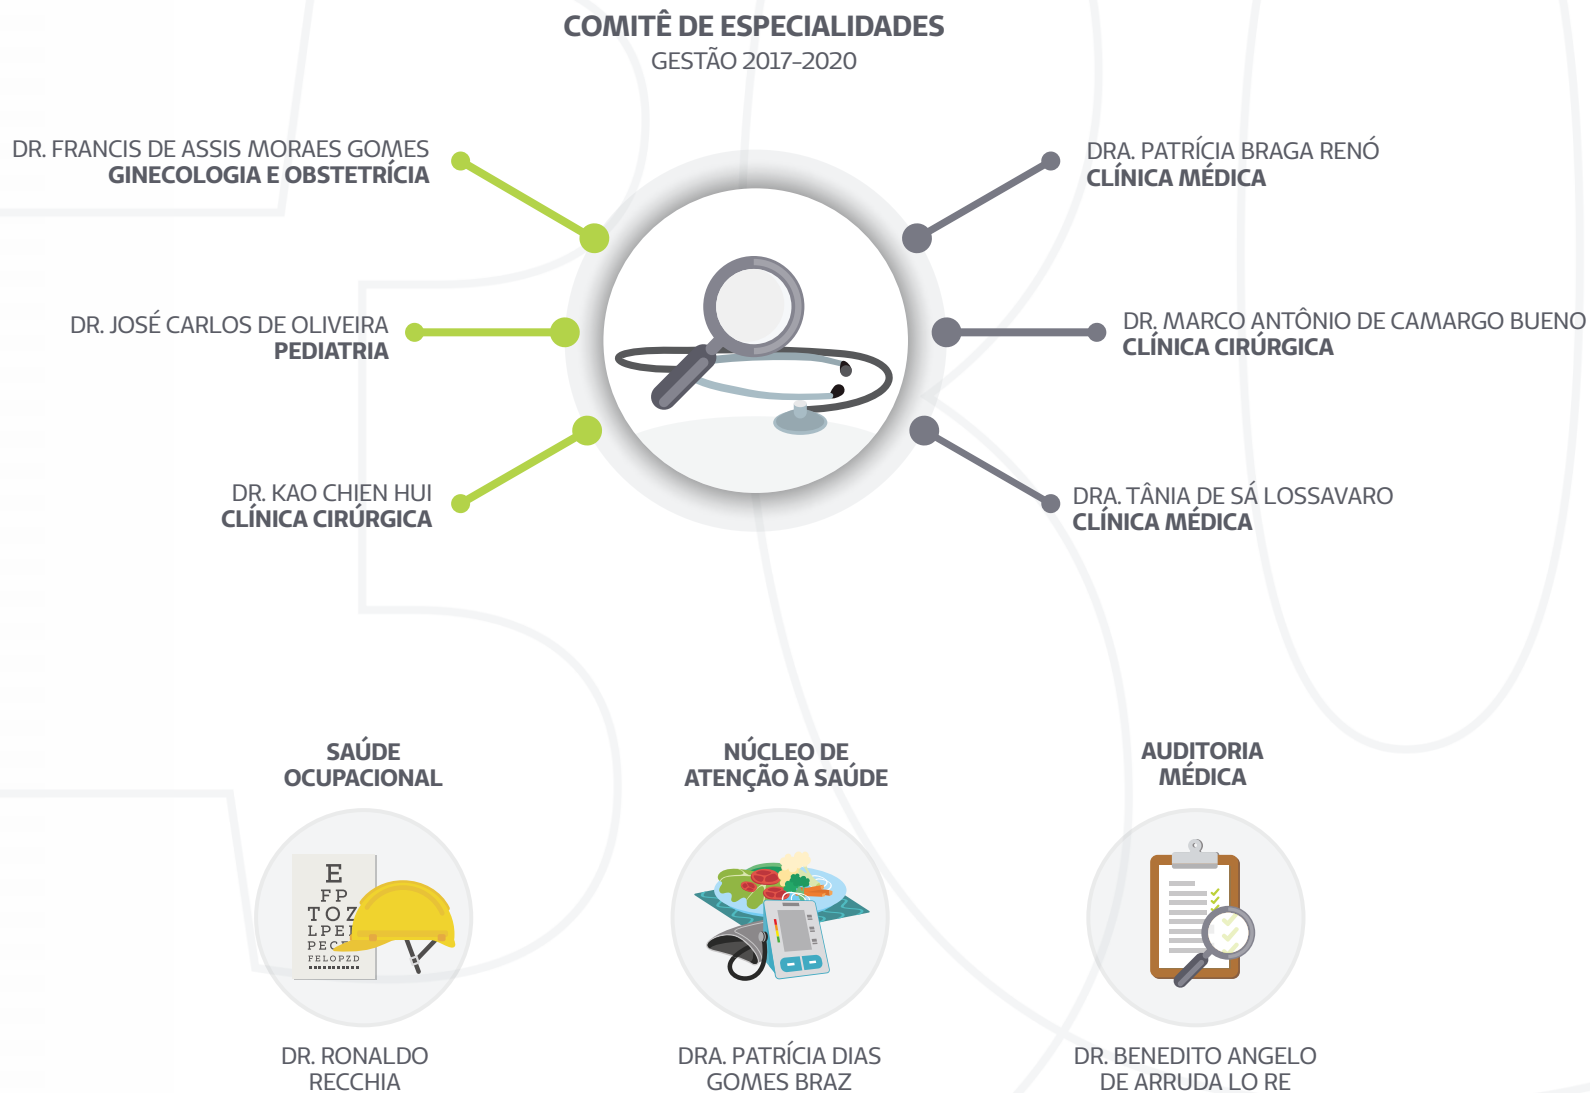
COMITÊ DE ESPECIALIDADES
GESTÃO 2017-2020

DR. FRANCIS DE ASSIS MORAES GOMES
GINECOLOGIA E OBSTETRÍCIA

DR. JOSÉ CARLOS DE OLIVEIRA
PEDIATRIA

DR. KAO CHIEN HUI
CLÍNICA CIRÚRGICA

DRA. PATRÍCIA BRAGA RENÓ
CLÍNICA MÉDICA

DR. MARCO ANTÔNIO DE CAMARGO BUENO
CLÍNICA CIRÚRGICA

DRA. TÂNIA DE SÁ LOSSAVARO
CLÍNICA MÉDICA

SAÚDE OCUPACIONAL

E
FP
TOZ
LPE
PEC
FELOPZD

DR. RONALDO RECCHIA

NÚCLEO DE ATENÇÃO À SAÚDE

DRA. PATRÍCIA DIAS GOMES BRAZ

AUDITORIA MÉDICA

DR. BENEDITO ANGELO DE ARRUDA LO RE